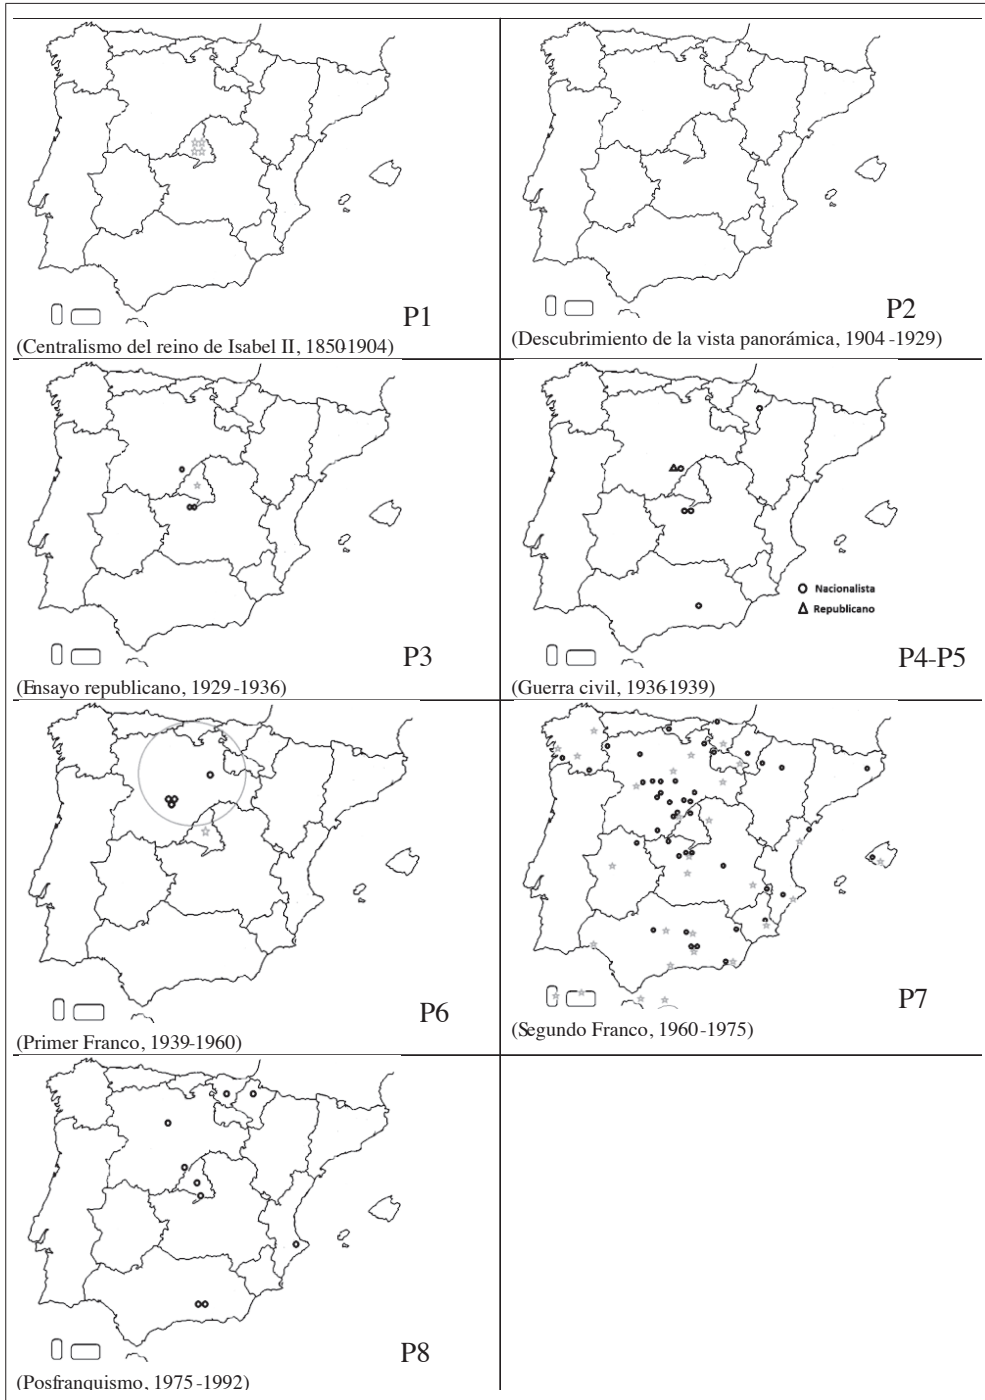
P1
(Centralismo del reino de Isabel II, 1850-1904)

P2
(Descubrimiento de la vista panorámica, 1904 -1929)

P3
(Ensayo republicano, 1929 -1936)

Nacionalista
Republicano

P4-P5
(Guerra civil, 1936-1939)

P6
(Primer Franco, 1939-1960)

P7
(Segundo Franco, 1960 -1975)

P8
(Posfranquismo, 1975 -1992)